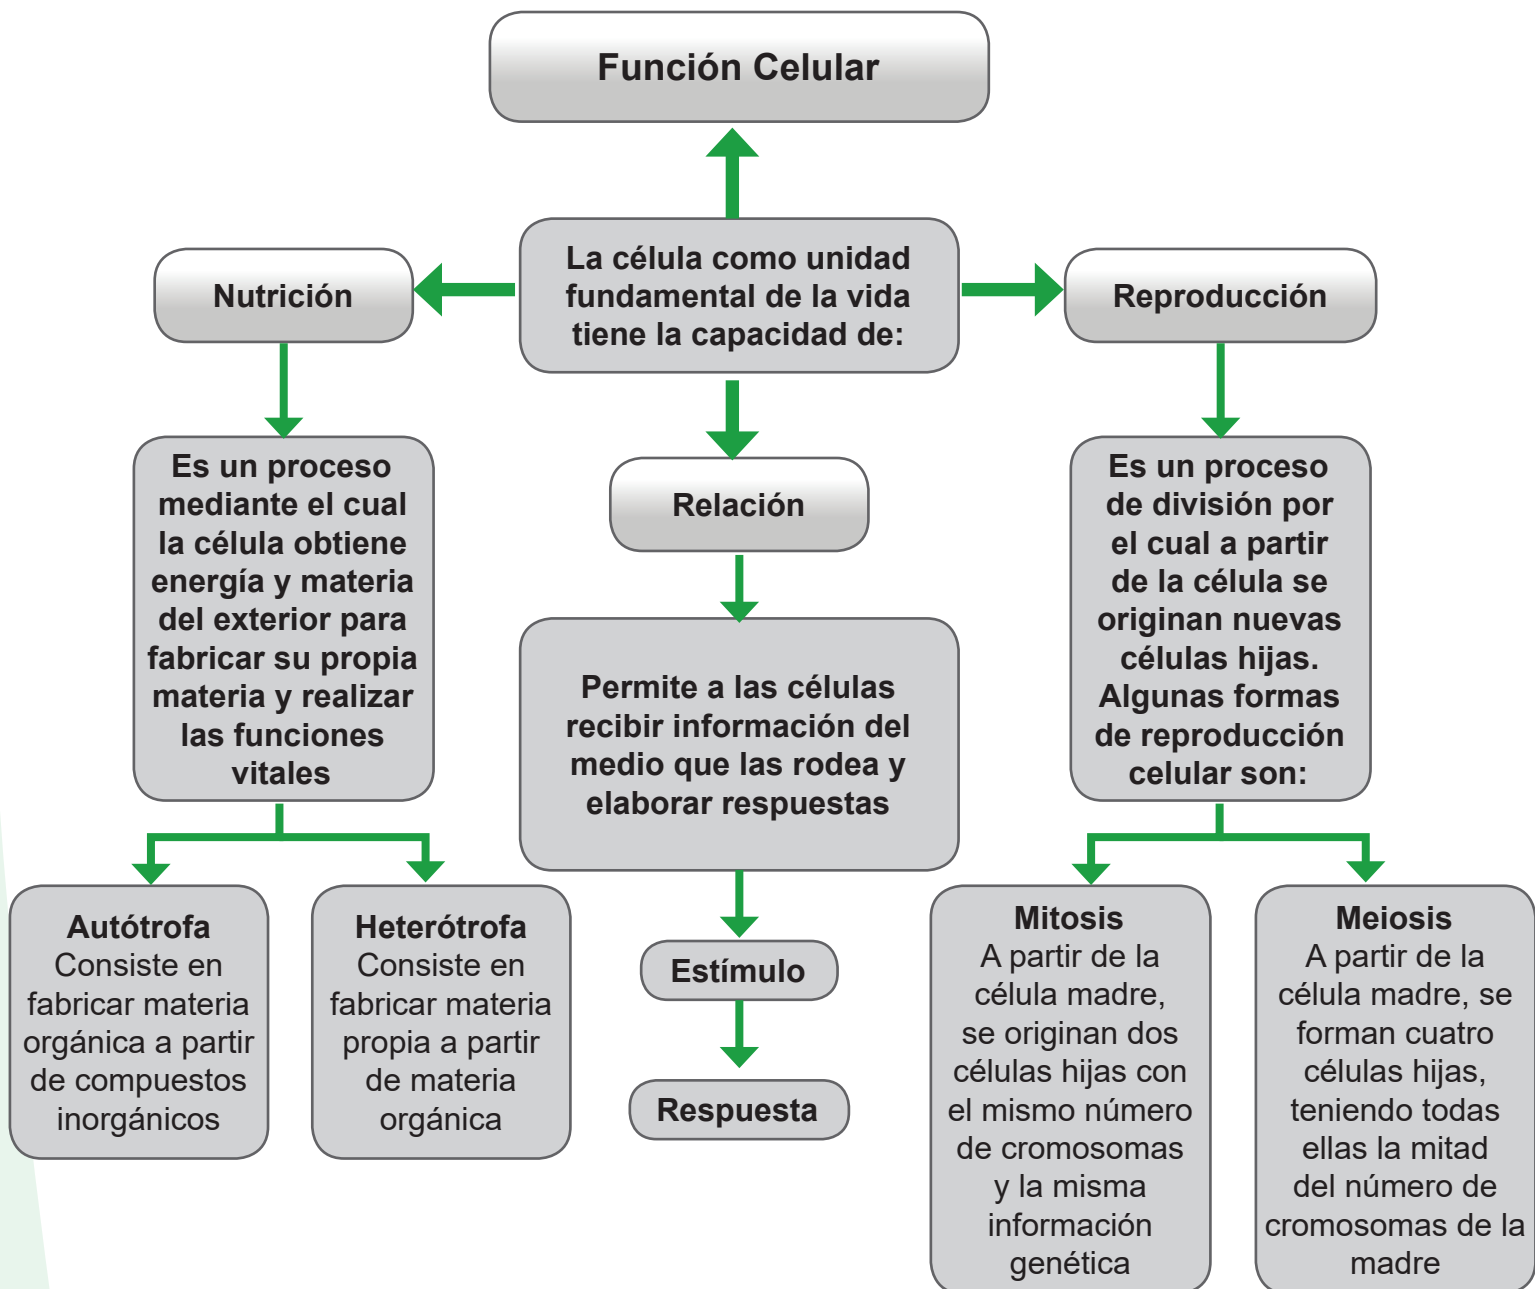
Función Celular

La célula como unidad fundamental de la vida tiene la capacidad de:

Nutrición

Es un proceso mediante el cual la célula obtiene energía y materia del exterior para fabricar su propia materia y realizar las funciones vitales

Autótrofa
Consiste en fabricar materia orgánica a partir de compuestos inorgánicos

Heterótrofa
Consiste en fabricar materia propia a partir de materia orgánica

Relación

Permite a las células recibir información del medio que las rodea y elaborar respuestas

Estímulo

Respuesta

Reproducción

Es un proceso de división por el cual a partir de la célula se originan nuevas células hijas. Algunas formas de reproducción celular son:

Mitosis
A partir de la célula madre, se originan dos células hijas con el mismo número de cromosomas y la misma información genética

Meiosis
A partir de la célula madre, se forman cuatro células hijas, teniendo todas ellas la mitad del número de cromosomas de la madre